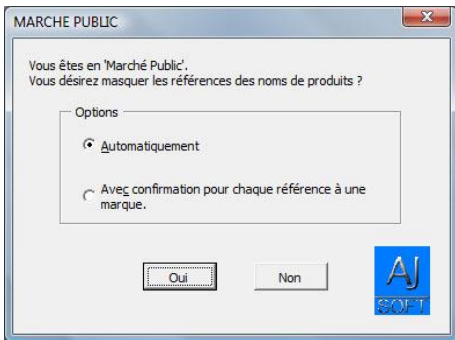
MARCHE PUBLIC

Vous êtes en 'Marché Public'.
Vous désirez masquer les références des noms de produits ?

Options

Automatiquement

Avec confirmation pour chaque référence à une marque.

Oui

Non

AJ
SOFT